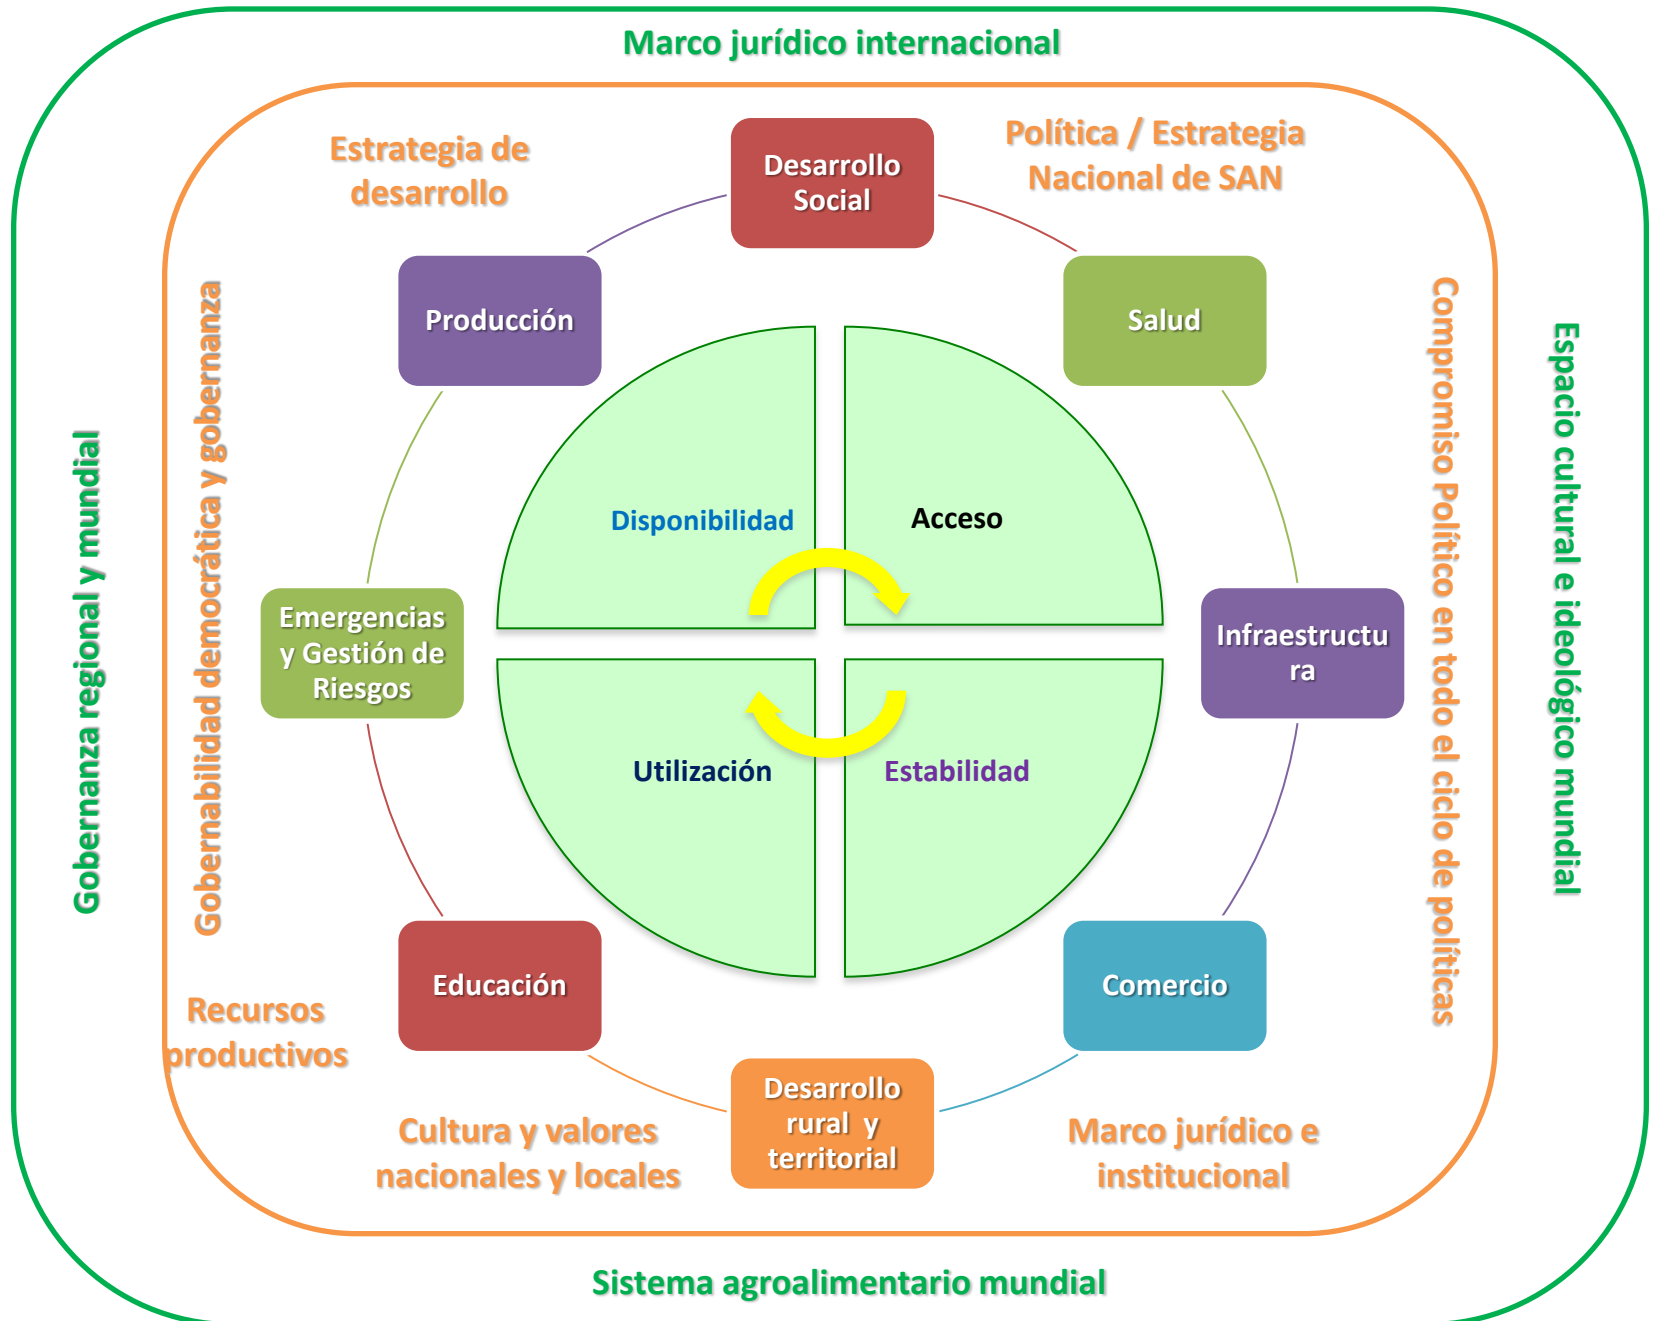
Marco jurídico internacional

Estrategia de desarrollo

Desarrollo Social

Política / Estrategia Nacional de SAN

Producción

Salud

Gobernanza regional y mundial

Gobernabilidad democrática y gobernanza

Compromiso Político en todo el ciclo de políticas

Espacio cultural e ideológico mundial

Disponibilidad

Acceso

Emergencias y Gestión de Riesgos

Infraestructura

Utilización

Estabilidad

Educación

Comercio

Recursos productivos

Desarrollo rural y territorial

Cultura y valores nacionales y locales

Marco jurídico e institucional

Sistema agroalimentario mundial